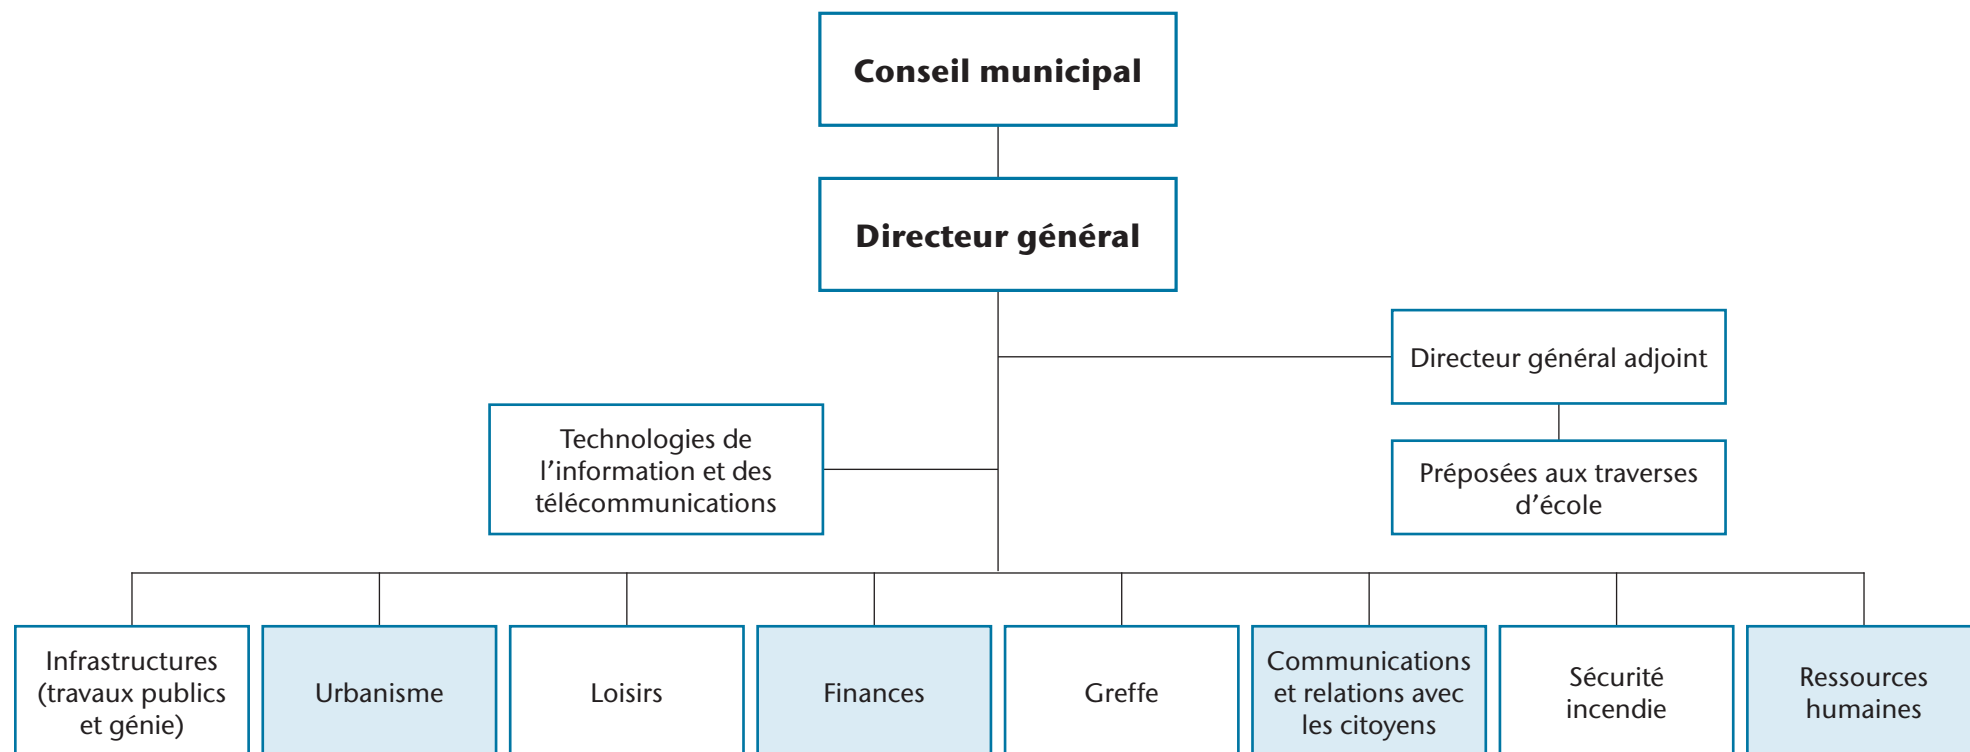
Conseil municipal

Directeur général

Directeur général adjoint

Technologies de l’information et des télécommunications

Préposées aux traverses d’école

Infrastructures (travaux publics et génie)

Urbanisme

Loisirs

Finances

Greffe

Communications et relations avec les citoyens

Sécurité incendie

Ressources humaines